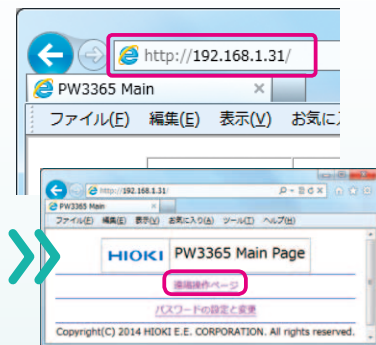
http://192.168.1.31/

PW3365 Main

ファイル(F) 編集(E) 表示(V) お気に入

http://192.168.1.31/

PW3365 Main

ファイル(F) 編集(E) 表示(V) お気に入り(A) ツール(T) ヘルプ(H)

HIOKI PW3365 Main Page

遠隔操作ページ

パスワードの設定と変更

Copyright(C) 2014 HIOKI E.E. CORPORATION. All rights reserved.